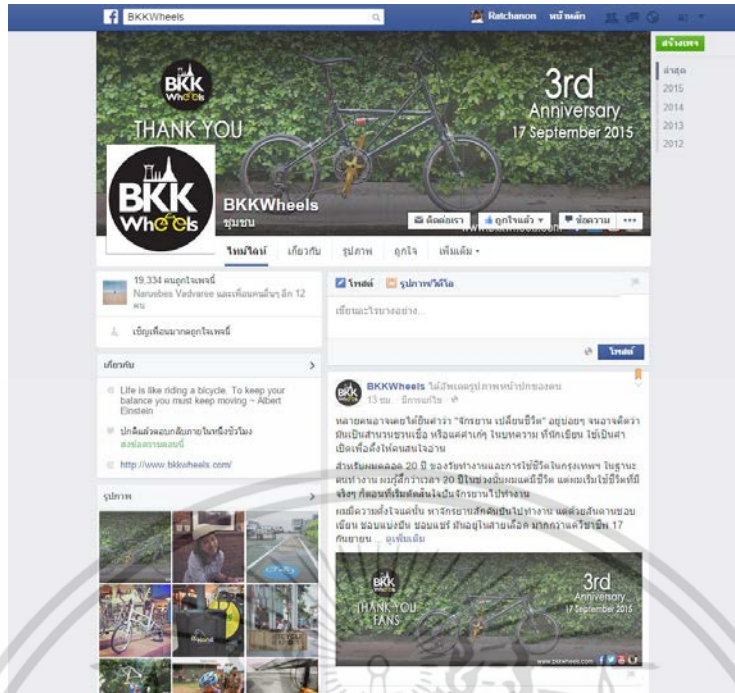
BKKWheels

Ratchanon หน้าหลัก

สร้างเพจ

ล่าสุด
2015
2014
2013
2012

BKK Wheels

THANK YOU

3rd Anniversary 17 September 2015

BKK Wheels

BKKWheels
ชุมชน

ติดต่อเรา ถูกใจแล้ว ข้อความ ...

ไทม์ไลน์ เกี่ยวกับ รูปภาพ ถูกใจ เพิ่มเติม

19,334 คนถูกใจเพจนี้
Narubes Vadvaree และเพื่อนคนอื่นๆ อีก 12 คน

เชิญเพื่อนมากดถูกใจเพจนี้

เกี่ยวกับ

Life is like riding a bicycle. To keep your balance you must keep moving ~ Albert Einstein

ปกติแล้วตอบกลับภายในหนึ่งชั่วโมง
ส่งข้อความเลยนี้

http://www.bkkwheels.com/

รูปภาพ

โพสต์ รูปภาพ/วิดีโอ

เขียนอะไรบางอย่าง...

โพสต์

BKKWheels ได้อัพเดตรูปภาพหน้าปกของตน
13 ชม. · มีการแก้ไข ·

หลายคนอาจเคยได้ยินคำว่า "จักรยาน เปลี่ยนชีวิต" อยู่บ่อยๆ จนอาจคิดว่าเป็นเพียงสำนวนชวนเชื่อ หรือแค่คำเก๋ๆ ในบทความ ที่นักเขียน ใช้เป็นคำเปิดเพื่อดึงให้คนสนใจอ่าน

สำหรับผมตลอด 20 ปี ของชีวิตทำงานและการใช้ชีวิตในกรุงเทพฯ ในฐานะคนทำงาน ผมรู้สึกว่าเวลา 20 ปีในช่วงนั้นผมแค่มีชีวิต แต่ผมเริ่มใช้ชีวิตที่มีจริงๆ ก็ตอนที่เริ่มต้นปั่นจักรยานไปทำงาน

ผมมีความตั้งใจแค่นั้น หาจักรยานสักคันปั่นไปทำงาน แต่ด้วยสังคมชอบเขียน ชอบแบ่งปัน ชอบแชร์ มันอยู่ในสายเลือด มากกว่าแค่วิชาชีพ 17 กันยายน ... ดูเพิ่มเติม

BKK Wheels

THANK YOU FANS

3rd Anniversary 17 September 2015

www.bkkwheels.com